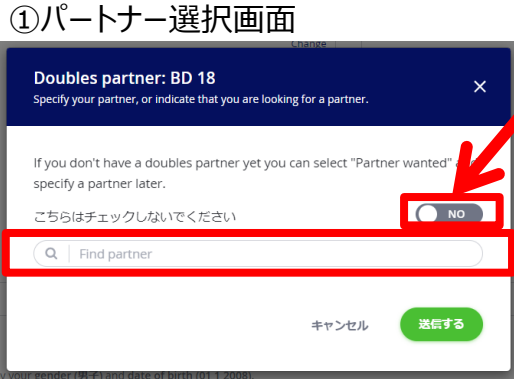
①パートナー選択画面

Change

Doubles partner: BD 18

Specify your partner, or indicate that you are looking for a partner.

×

If you don't have a doubles partner yet you can select "Partner wanted" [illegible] specify a partner later.

こちらはチェックしないでください

NO

Find partner

キャンセル

送信する

y your gender (男子) and date of birth (01.1.2008).